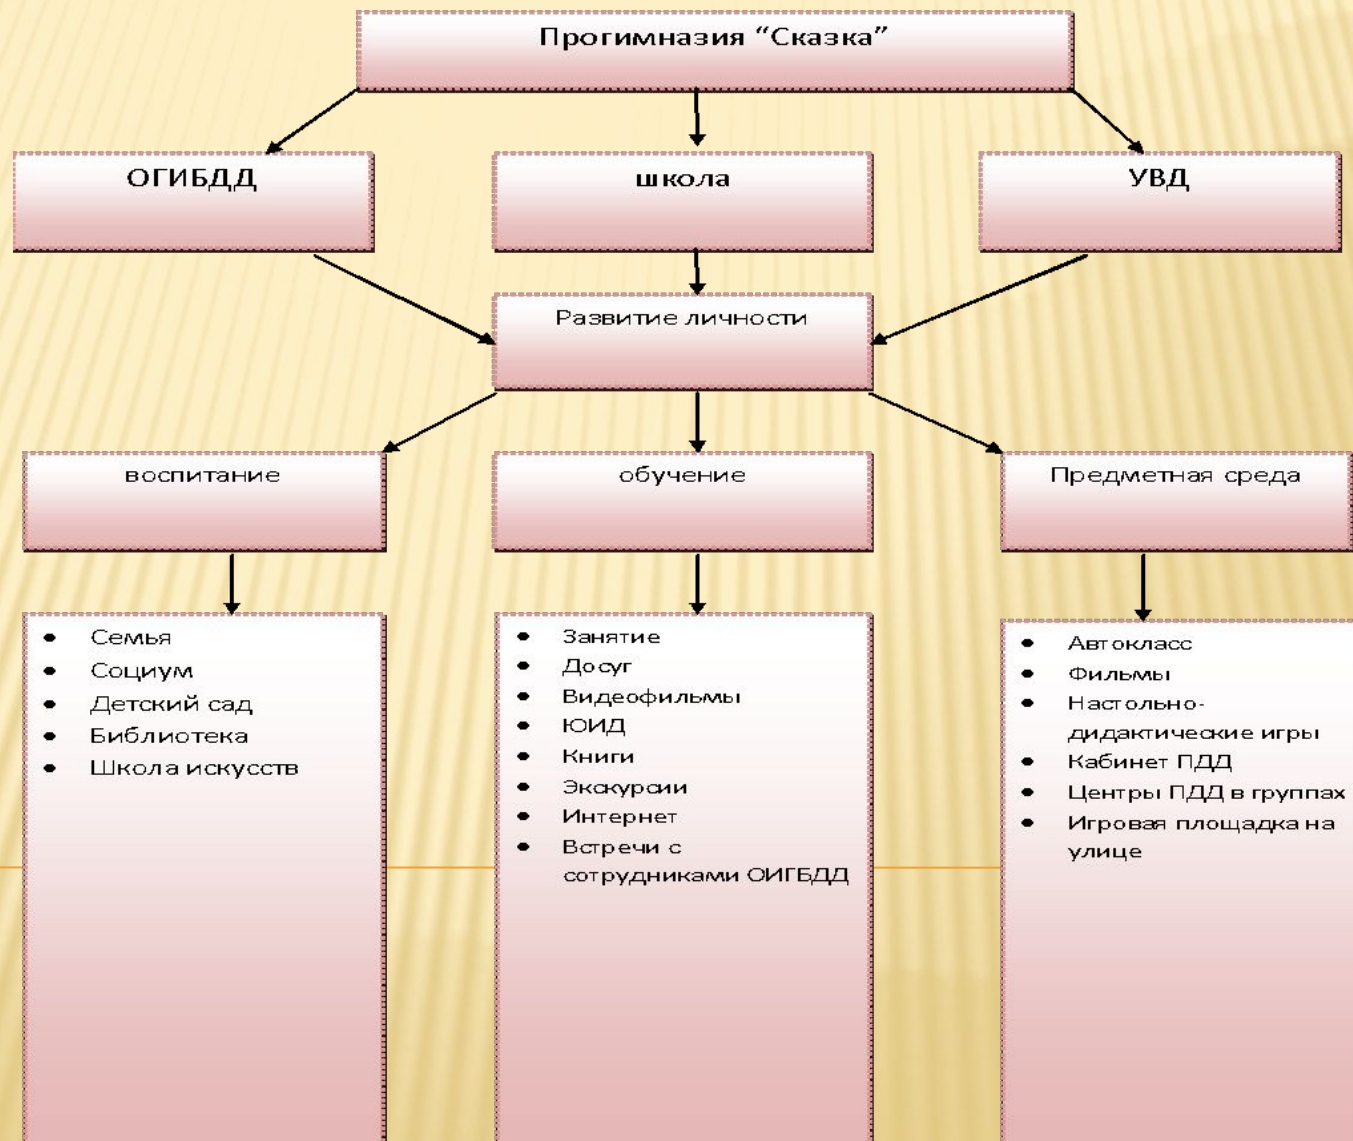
Прогимназия "Сказка"

ОГИБДД

школа

УВД

Развитие личности

воспитание

обучение

Предметная среда

- Семья
- Социум
- Детский сад
- Библиотека
- Школа искусств

- Занятие
- Досуг
- Видеофильмы
- ЮИД
- Книги
- Экскурсии
- Интернет
- Встречи с сотрудниками ОИГБДД

- Автокласс
- Фильмы
- Настольно-дидактические игры
- Кабинет ПДД
- Центры ПДД в группах
- Игровая площадка на улице